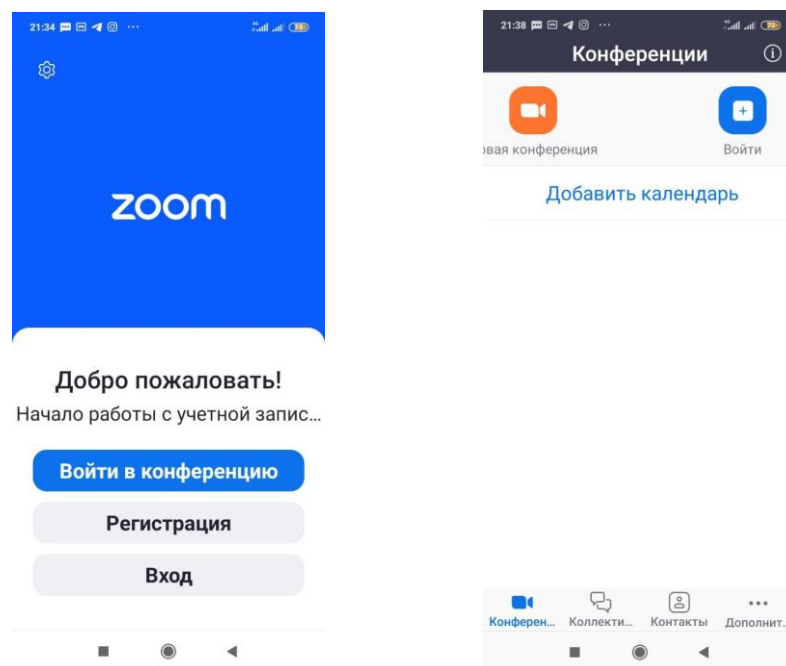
21:34 ··· 75

zoom

Добро пожаловать!

Начало работы с учетной запис...

Войти в конференцию

Регистрация

Вход

21:38 ··· 75

Конференции

вая конференция

Войти

Добавить календарь

Конферен...

Коллекти...

Контакты

Дополнит...